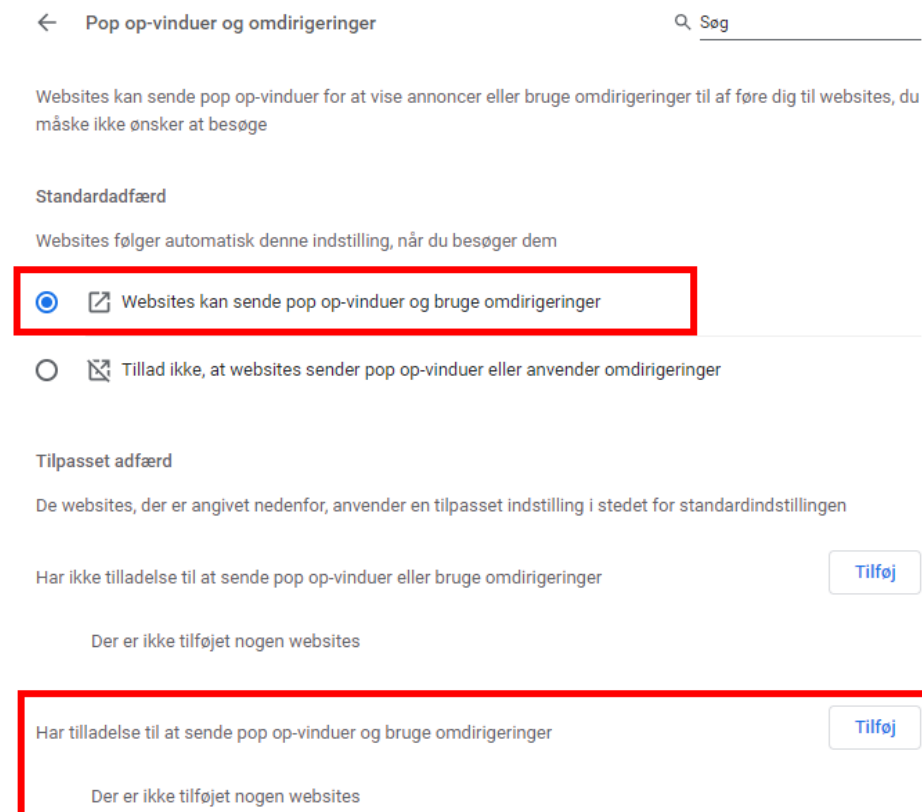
Pop op-vinduer og omdirigeringer

Søg

Websites kan sende pop op-vinduer for at vise annoncer eller bruge omdirigeringer til af føre dig til websites, du måske ikke ønsker at besøge

Standardadfærd

Websites følger automatisk denne indstilling, når du besøger dem

Websites kan sende pop op-vinduer og bruge omdirigeringer

Tillad ikke, at websites sender pop op-vinduer eller anvender omdirigeringer

Tilpasset adfærd

De websites, der er angivet nedenfor, anvender en tilpasset indstilling i stedet for standardindstillingen

Har ikke tilladelse til at sende pop op-vinduer eller bruge omdirigeringer

Tilføj

Der er ikke tilføjet nogen websites

Har tilladelse til at sende pop op-vinduer og bruge omdirigeringer

Tilføj

Der er ikke tilføjet nogen websites